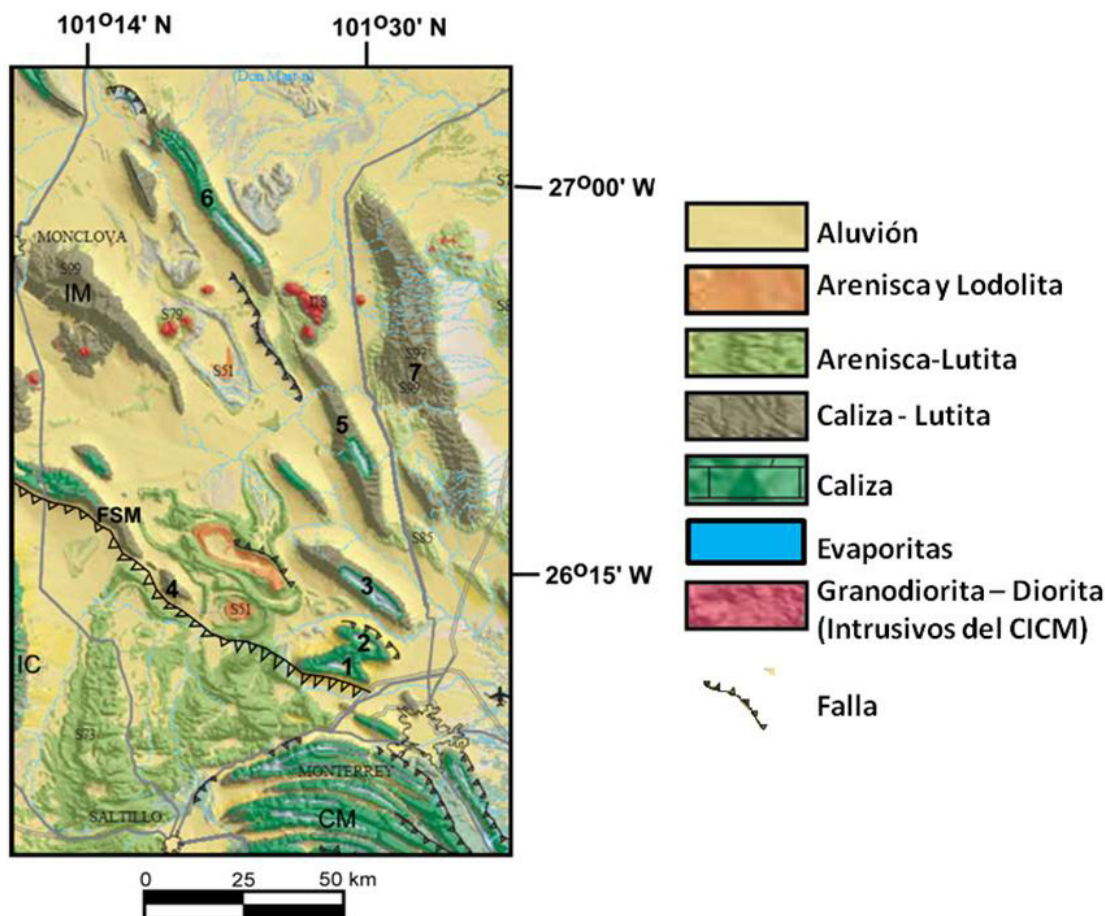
101°14' N

101°30' N

Don Martín

27°00' W

S7

MONCLOVA

S99

IM

6

S79

S18

S51

S8

S97

S99

7

5

FSM

S85

26°15' W

4

3

S51

2

1

IC

S73

MONTERREY

SALTILLO

CM

0 25 50 km

Aluvión

Arenisca y Lodolita

Arenisca-Lutita

Caliza - Lutita

Caliza

Evaporitas

Granodiorita – Diorita (Intrusivos del CICM)

Falla